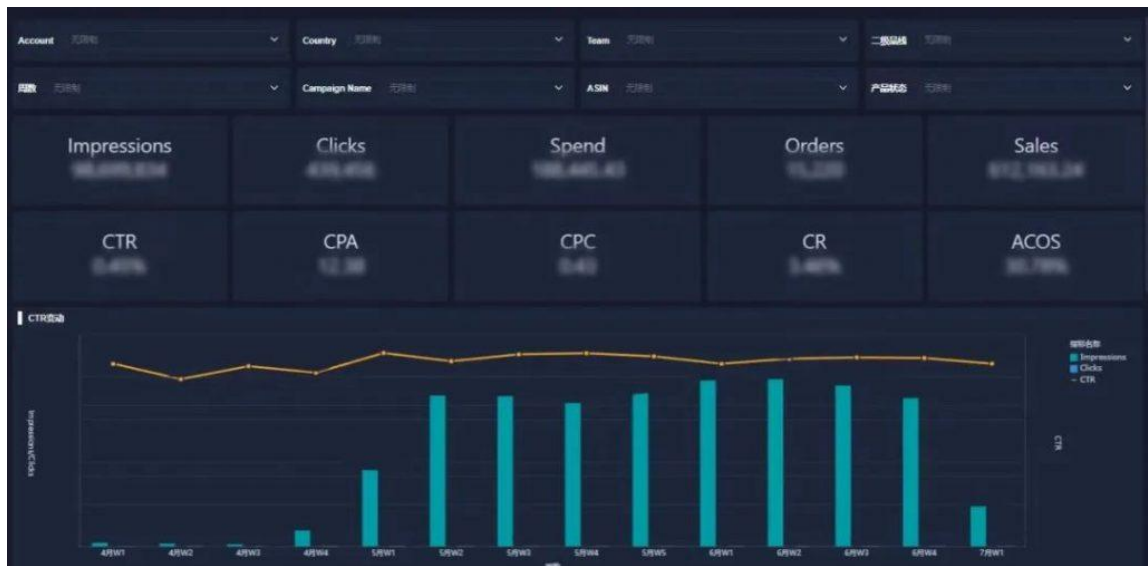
Account 无限制
Country 无限制
Team 无限制
二级品线 无限制
周数 无限制
Campaign Name 无限制
ASIN 无限制
产品状态 无限制

Impressions
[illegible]
Clicks
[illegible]
Spend
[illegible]
Orders
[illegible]
Sales
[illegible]

CTR
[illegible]
CPA
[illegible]
CPC
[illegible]
CR
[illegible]
ACOS
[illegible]

CTR变动

指标名称
Impressions
Clicks
CTR

Impressions,Clicks
CTR

4月W1
4月W2
4月W3
4月W4
5月W1
5月W2
5月W3
5月W4
5月W5
6月W1
6月W2
6月W3
6月W4
7月W1